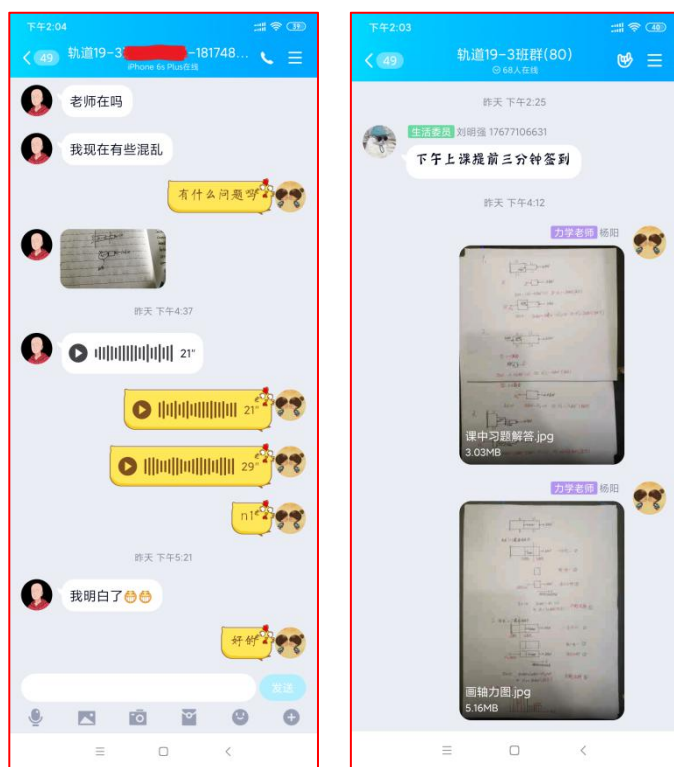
下午2:04

49 轨道19-3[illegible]-181748...
iPhone 6s Plus在线

老师在吗

我现在有些混乱

有什么问题呀

昨天 下午4:37

21"

21"

29"

nl

昨天 下午5:21

我明白了😁😁

好的

发送

下午2:03

49 轨道19-3班群(80)
68人在线

昨天 下午2:25

生活委员 刘明强 17677106631
下午上课提前三分钟签到

昨天 下午4:12

力学老师 杨阳

课中习题解答.jpg
3.03MB

力学老师 杨阳

画轴力图.jpg
5.16MB